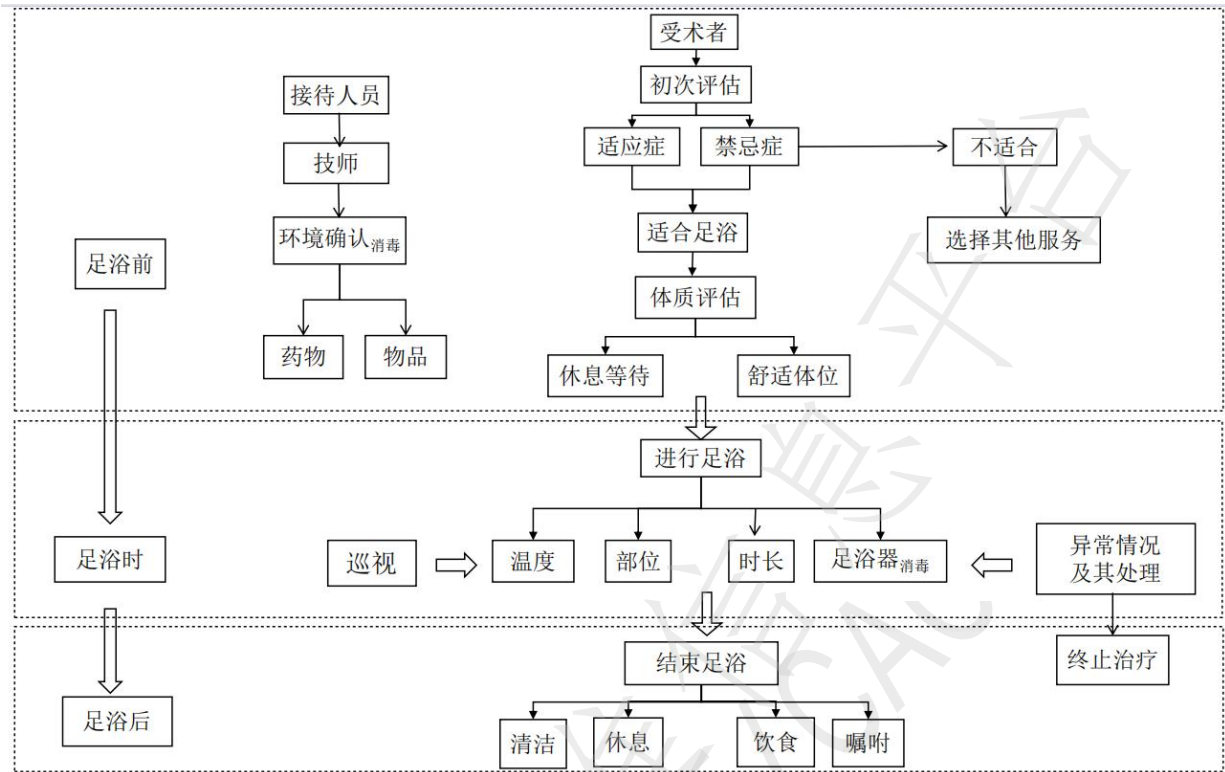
受术者

初次评估

接待人员

技师

适应症

禁忌症

不适合

环境确认$_{消毒}$

适合足浴

选择其他服务

足浴前

体质评估

药物

物品

休息等待

舒适体位

进行足浴

足浴时

巡视

温度

部位

时长

足浴器$_{消毒}$

异常情况及其处理

终止治疗

结束足浴

足浴后

清洁

休息

饮食

嘱咐